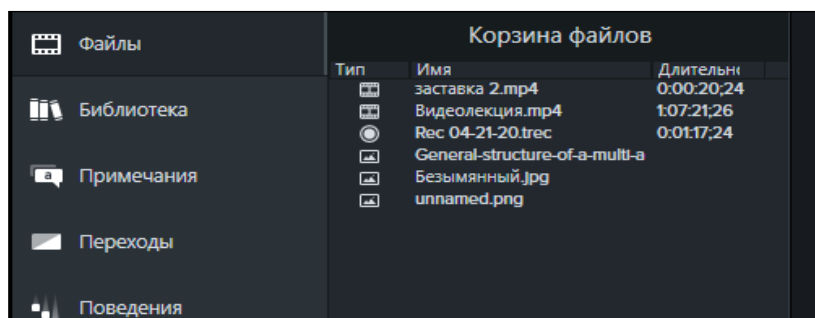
Файлы

Библиотека

Примечания

Переходы

Поведения

Корзина файлов

| Тип | Имя | Длительн |
|---|---|---|
| | заставка 2.mp4 | 0:00:20;24 |
| | Видеолекция.mp4 | 1:07:21;26 |
| | Rec 04-21-20.trec | 0:01:17;24 |
| | General-structure-of-a-multi-a | |
| | Безымянный.jpg | |
| | unnamed.png | |